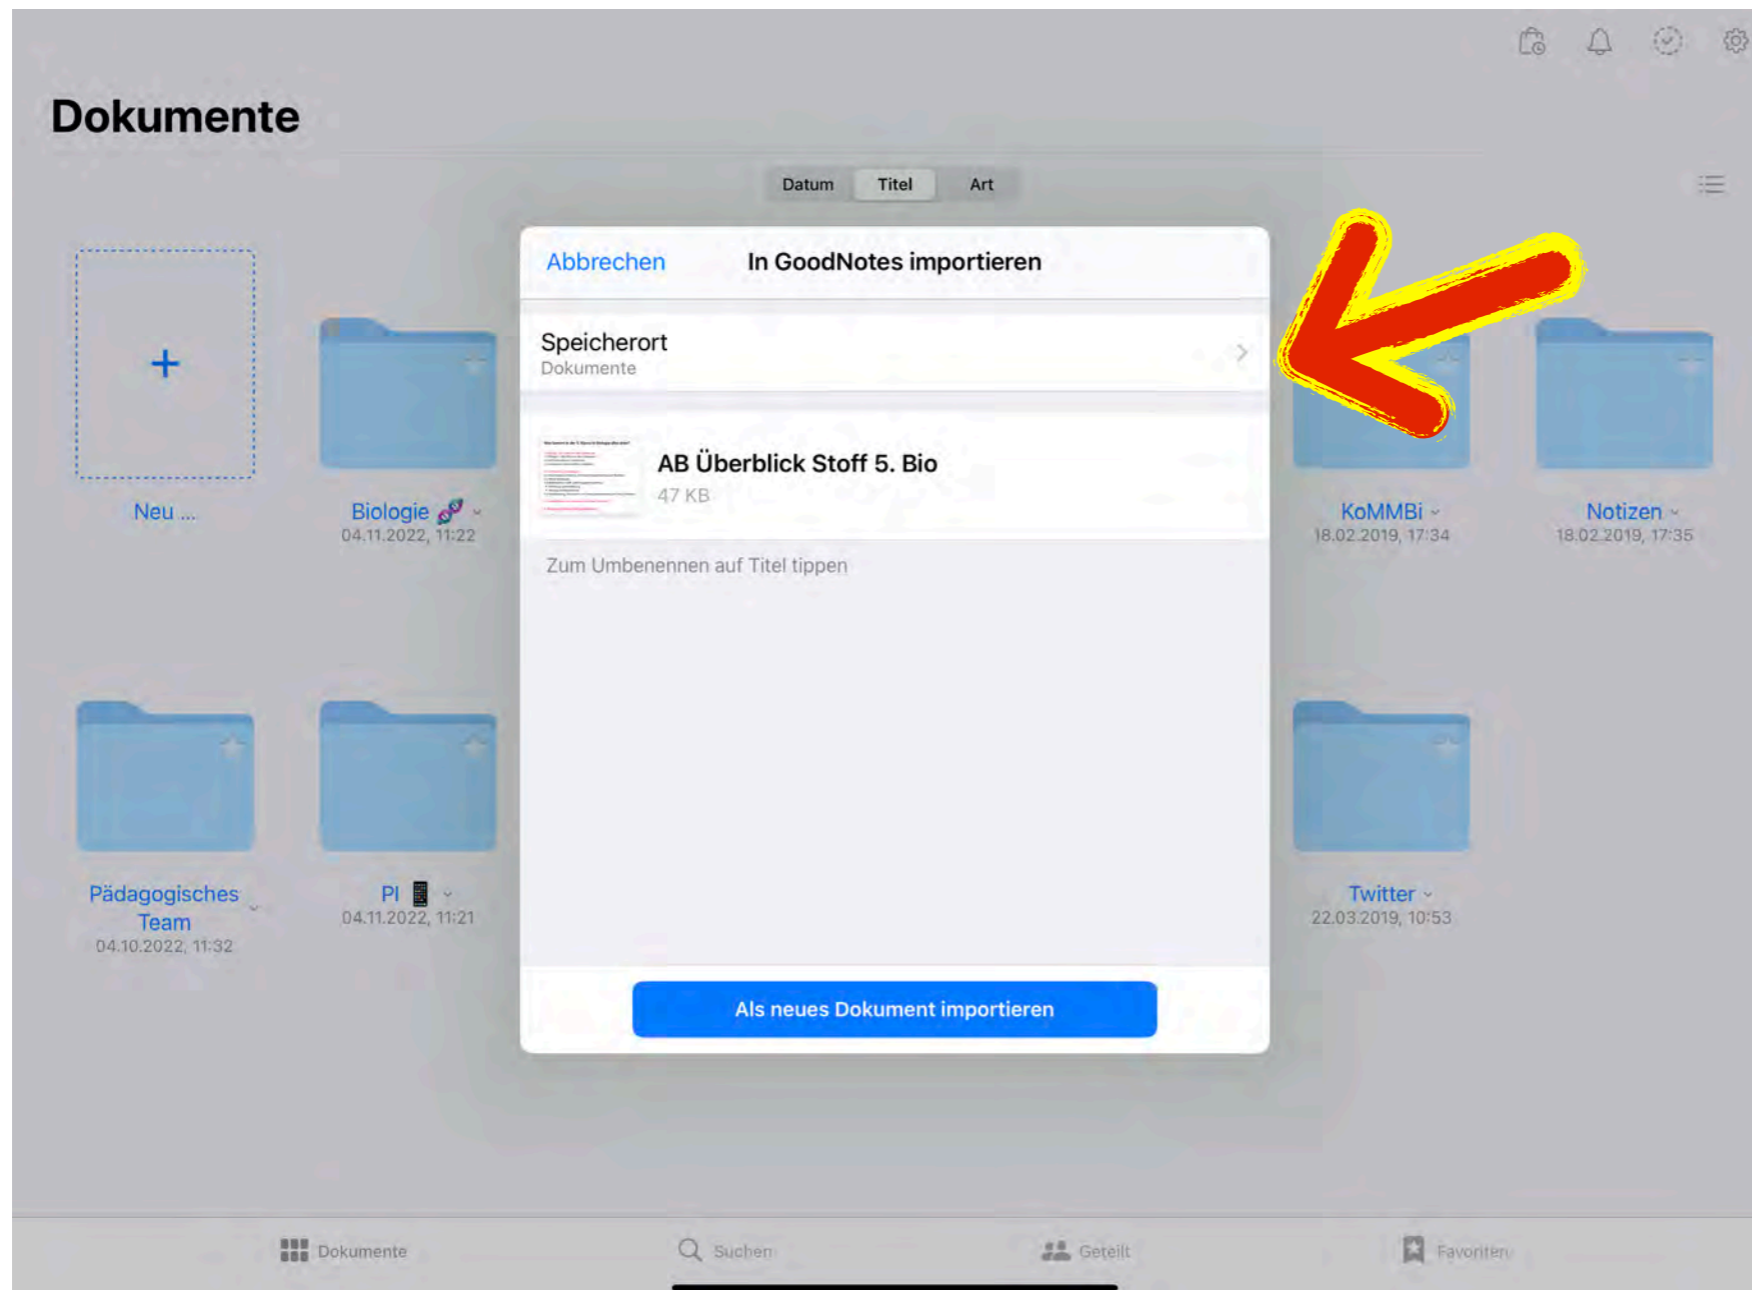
Dokumente

Datum Titel Art

Neu ...

Biologie 🧬
04.11.2022, 11:22

Abbrechen In GoodNotes importieren

Speicherort
Dokumente

AB Überblick Stoff 5. Bio
47 KB

Zum Umbenennen auf Titel tippen

Als neues Dokument importieren

KoMMBi
18.02.2019, 17:34

Notizen
18.02.2019, 17:35

Pädagogisches Team
04.10.2022, 11:32

PI 📱
04.11.2022, 11:21

Twitter
22.03.2019, 10:53

Dokumente Suchen Geteilt Favoriten